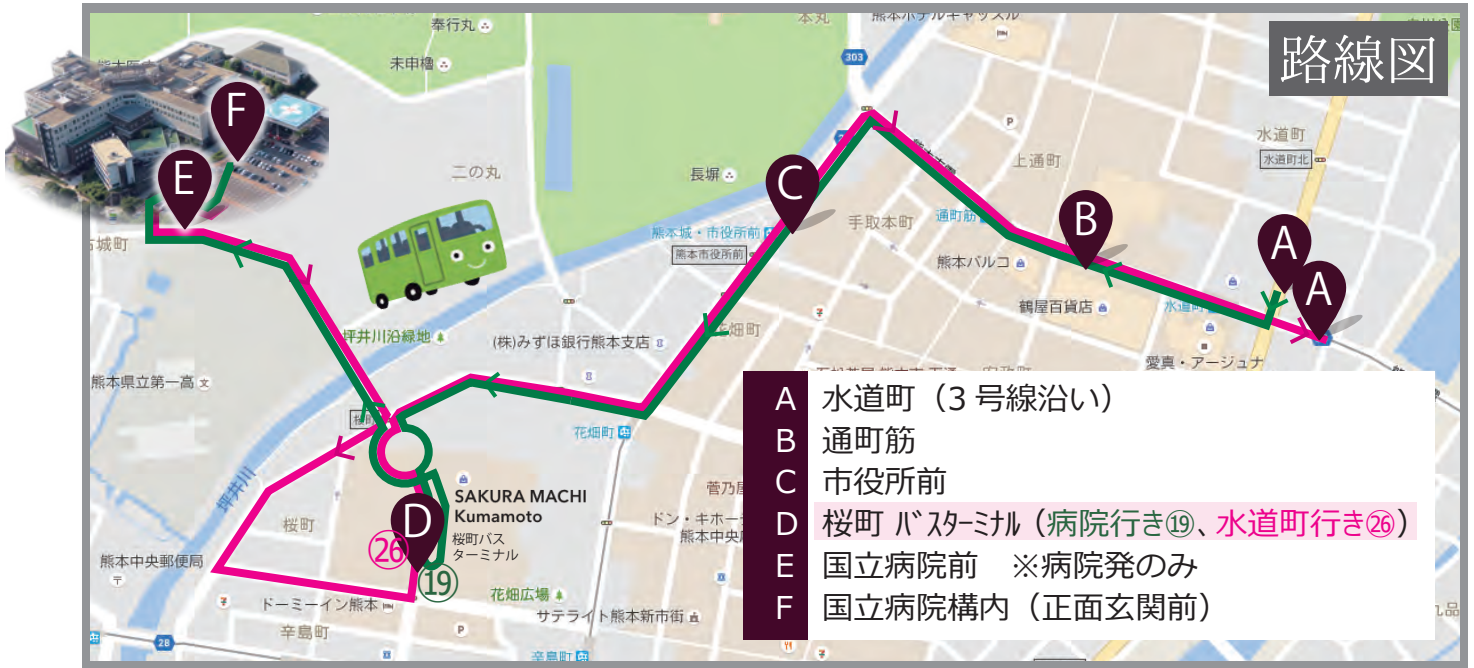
路線図

奉行丸
本丸
熊本ホテルキャッスル
303
末申櫓
二の丸
長塀
水道町
水道町北
上通町
手取本町
通町筋
熊本城・市役所前
熊本市役所前
熊本パルコ
鶴屋百貨店
水道町
愛真・アージュナ
古城町
坪井川沿緑地
(株)みずほ銀行熊本支店
花畑町
熊本県立第一高
坪井川
花畑町
SAKURA MACHI Kumamoto
桜町バスターミナル
桜町
熊本中央郵便局
ドーミーイン熊本
辛島町
花畑広場
サテライト熊本新市街
菅乃屋
ドン・キホーテ
熊本中央
28

A B C D E F
㉖ ⑲

A 水道町（3 号線沿い）
B 通町筋
C 市役所前
D 桜町 バスターミナル（病院行き⑲、水道町行き㉖）
E 国立病院前　※病院発のみ
F 国立病院構内（正面玄関前）